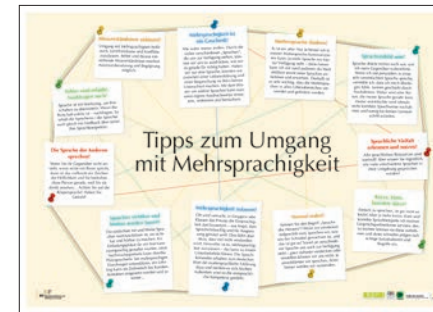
Tipps zum Umgang mit Mehrsprachigkeit

Mehrsprachigkeit willkommen!

Mehrsprachigkeit ist ein Geschenk!

Mehrsprachige Kinder!

Sprachenvielfalt

Die Sprache der Anderen sprechen!

Sprachliche Vielfalt erkennen und nutzen!

Sprachen erleben und Sprachen wertschätzen!

Mehrsprachigkeit anerkennen!

Sprachenvielfalt

Reime, Spiele, Geschichten, Lieder!

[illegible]